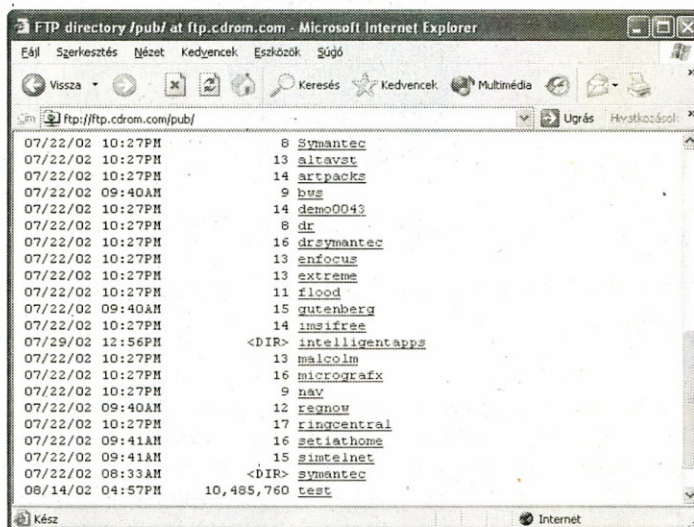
FTP directory /pub/ at ftp.cdrom.com - Microsoft Internet Explorer

Fájl Szerkesztés Nézet Kedvencek Eszközök Súgó

Vissza Keresés Kedvencek Multimédia

Cím ftp://ftp.cdrom.com/pub/ Ugrás Hivatkozások

| | | |
|---|---|---|
| 07/22/02 10:27PM | 8 | Symantec |
| 07/22/02 10:27PM | 13 | altavst |
| 07/22/02 10:27PM | 14 | artpacks |
| 07/22/02 09:40AM | 9 | bws |
| 07/22/02 10:27PM | 14 | demo0043 |
| 07/22/02 10:27PM | 8 | dr |
| 07/22/02 10:27PM | 16 | drsymantec |
| 07/22/02 10:27PM | 13 | enfocus |
| 07/22/02 10:27PM | 13 | extreme |
| 07/22/02 10:27PM | 11 | flood |
| 07/22/02 09:40AM | 15 | gutenberg |
| 07/22/02 10:27PM | 14 | imsifree |
| 07/29/02 12:56PM | <DIR> | intelligentapps |
| 07/22/02 10:27PM | 13 | malcolm |
| 07/22/02 10:27PM | 16 | micrografx |
| 07/22/02 10:27PM | 9 | nav |
| 07/22/02 09:40AM | 12 | regnow |
| 07/22/02 10:27PM | 17 | ringcentral |
| 07/22/02 09:41AM | 16 | setiathome |
| 07/22/02 09:41AM | 15 | simtelnet |
| 07/22/02 08:33AM | <DIR> | symantec |
| 08/14/02 04:57PM | 10,485,760 | test |

Kész Internet